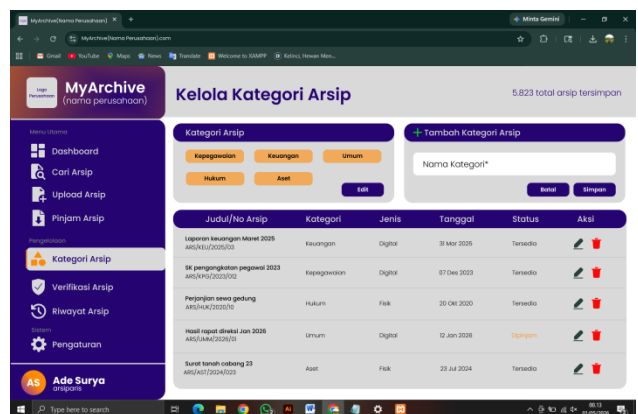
MyArchive(Nama Perusahaan) ×
+
Minta Gemini
MyArchive(Nama Perusahaan).com
Gmail YouTube Maps News Translate Welcome to XAMPP Kelinci, Hewan Mes...

Logo Perusahaan
MyArchive
(nama perusahaan)

Kelola Kategori Arsip
5.823 total arsip tersimpan

Menu Utama
Dashboard
Cari Arsip
Upload Arsip
Pinjam Arsip
Pengelolaan
Kategori Arsip
Verifikasi Arsip
Riwayat Arsip
Sistem
Pengaturan

AS
Ade Surya
arsiparis

Kategori Arsip
Kepegawaian
Keuangan
Umum
Hukum
Aset
Edit

+ Tambah Kategori Arsip
Nama Kategori*
Batal
Simpan

| Judul/No Arsip | Kategori | Jenis | Tanggal | Status | Aksi |
|---|---|---|---|---|---|
| Laporan keuangan Maret 2025 ARS/KEU/2025/03 | Keuangan | Digital | 31 Mar 2025 | Tersedia | |
| SK pengangkatan pegawai 2023 ARS/KPG/2023/012 | Kepegawaian | Digital | 07 Des 2023 | Tersedia | |
| Perjanjian sewa gedung ARS/HUK/2020/10 | Hukum | Fisik | 20 Okt 2020 | Tersedia | |
| Hasil rapat direksi Jan 2026 ARS/UMM/2026/01 | Umum | Digital | 12 Jan 2026 | Dipinjam | |
| Surat tanah cabang 23 ARS/AST/2024/023 | Aset | Fisik | 23 Jul 2024 | Tersedia | |

Type here to search
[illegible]